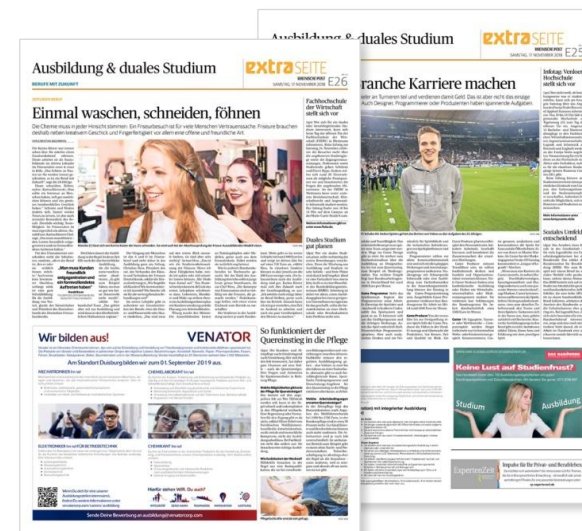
Ausbildung & duales Studium

extra SEITE

BREMER PROFIL

E26

Einmal waschen, schneiden, föhnen

Die Chemie muss in jeder Hinsicht stimmen: Ein Friseurbesuch ist für viele Menschen Vertrauenssache. Friseure brauchen deshalb neben kreativem Geschick und Fingerfertigkeit vor allem eine offene und freundliche Art.

„Man muss Kunden freundlich entgegentreten und ein Kommunikations-Aufhören haben"

Fachhochschule der Wirtschaft stellt sich vor

Duales Studium gut planen

So funktioniert der Quereinstieg in die Pflege

Wir bilden aus!

VENATOR

Am Standort Duisburg bilden wir zum 01. September 2019 aus.

CHEMIELABORANT

ELEKTRONIKER

CHEMIKANT

Sende Deine Bewerbung an

Ausbildung & duales Studium

extra SEITE

E25

ranche Karriere machen

Infotag: Verkehr Hochschule stellt sich vor

Soziales Umfeld entscheidend

Koine Lust auf Studienfrust?

Studium

Ausbildung